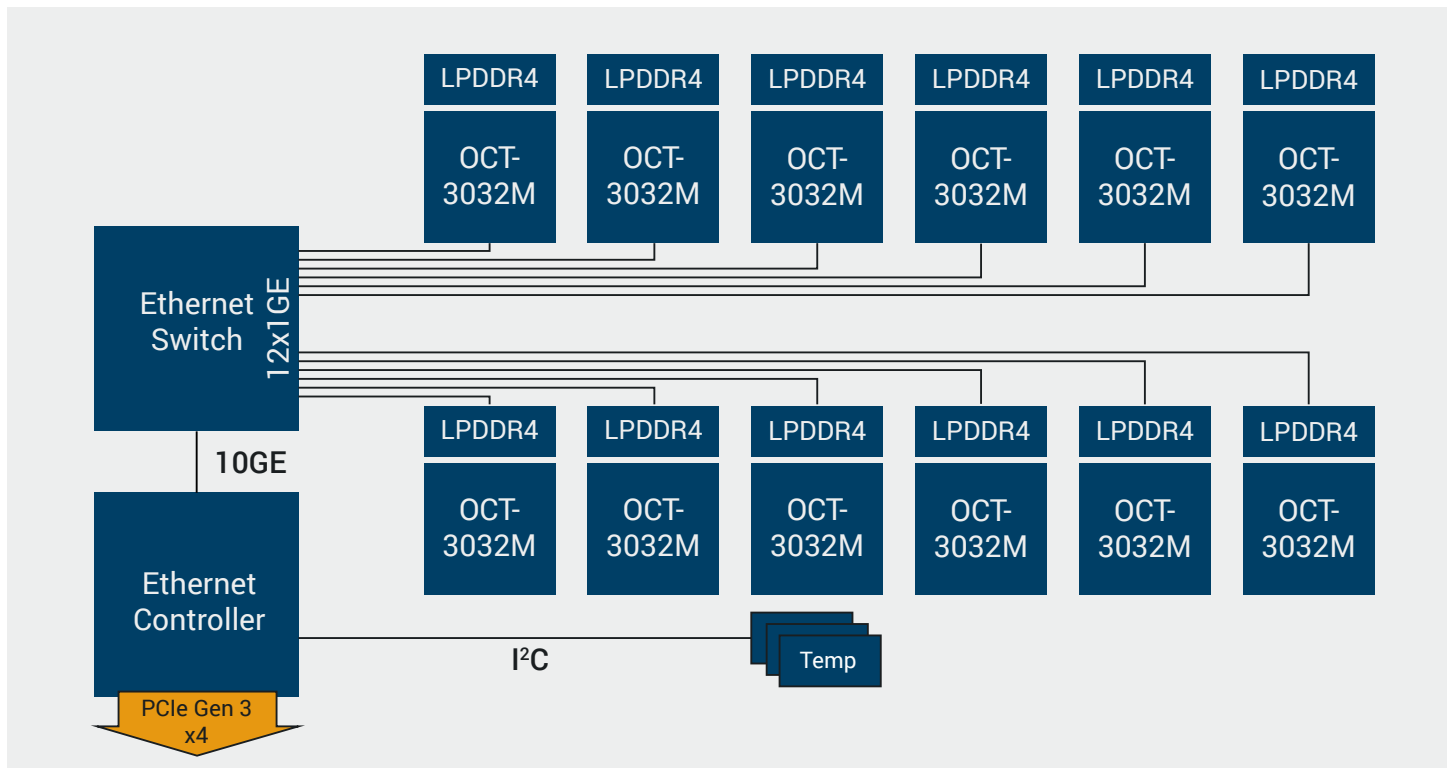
LPDDR4
OCT-3032M

LPDDR4
OCT-3032M

LPDDR4
OCT-3032M

LPDDR4
OCT-3032M

LPDDR4
OCT-3032M

LPDDR4
OCT-3032M

Ethernet Switch

12x1GE

LPDDR4
OCT-3032M

LPDDR4
OCT-3032M

LPDDR4
OCT-3032M

LPDDR4
OCT-3032M

LPDDR4
OCT-3032M

LPDDR4
OCT-3032M

10GE

Ethernet Controller

$I^2C$

Temp

PCIe Gen 3 x4